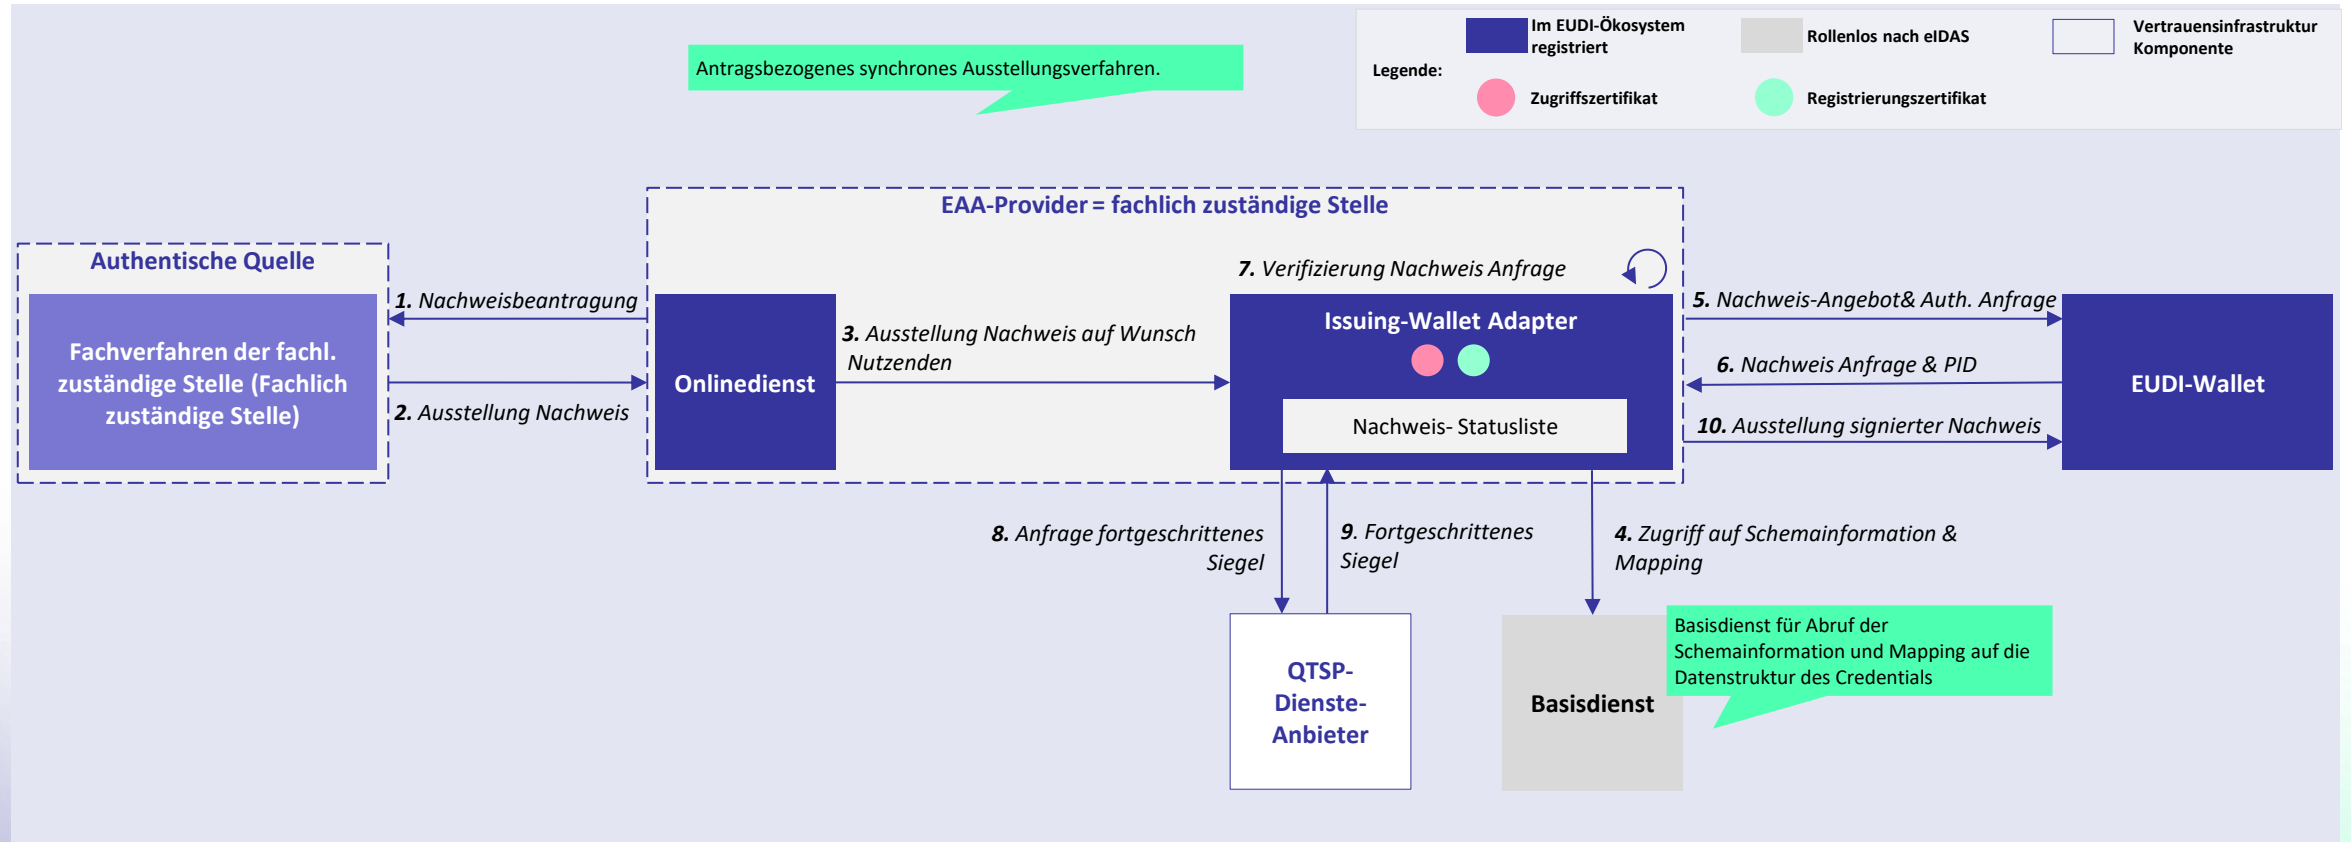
Antragsbezogenes synchrones Ausstellungsverfahren.

Legende:
Im EUDI-Ökosystem registriert
Rollenlos nach eIDAS
Vertrauensinfrastruktur Komponente
Zugriffszertifikat
Registrierungszertifikat

EAA-Provider = fachlich zuständige Stelle

Authentische Quelle

Fachverfahren der fachl. zuständige Stelle (Fachlich zuständige Stelle)

1. Nachweisbeantragung

2. Ausstellung Nachweis

Onlinedienst

3. Ausstellung Nachweis auf Wunsch Nutzenden

7. Verifizierung Nachweis Anfrage

Issuing-Wallet Adapter

Nachweis- Statusliste

5. Nachweis-Angebot& Auth. Anfrage

6. Nachweis Anfrage & PID

10. Ausstellung signierter Nachweis

EUDI-Wallet

8. Anfrage fortgeschrittenes Siegel

9. Fortgeschrittenes Siegel

4. Zugriff auf Schemainformation & Mapping

QTSP- Dienste- Anbieter

Basisdienst

Basisdienst für Abruf der Schemainformation und Mapping auf die Datenstruktur des Credentials